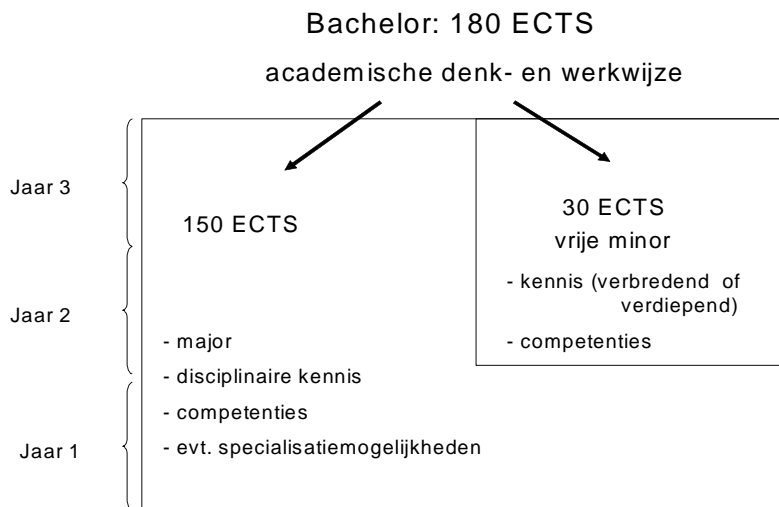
Bachelor: 180 ECTS

academische denk- en werkwijze

Jaar 3

Jaar 2

Jaar 1

150 ECTS

- major
- disciplinaire kennis
- competenties
- evt. specialisatiemogelijkheden

30 ECTS
vrije minor

- kennis (verbredend of verdiepend)
- competenties